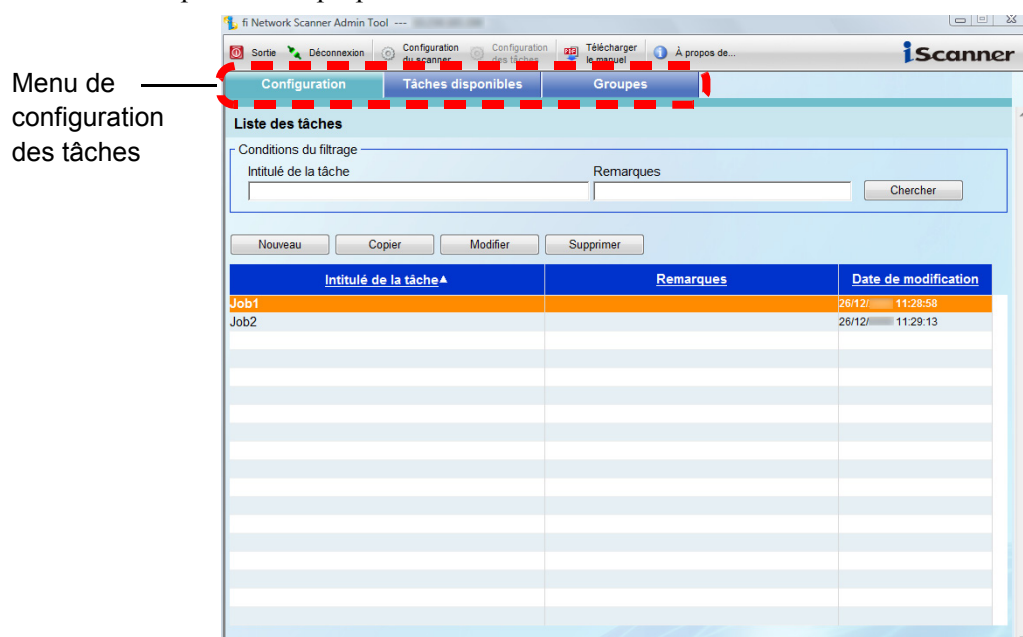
fi Network Scanner Admin Tool ---

Sortie
Déconnexion
Configuration du scanner
Configuration des tâches
Télécharger le manuel
À propos de...

iScanner

Menu de configuration des tâches

Configuration
Tâches disponibles
Groupes

Liste des tâches

Conditions du filtrage

Intitulé de la tâche
Remarques
Chercher

Nouveau
Copier
Modifier
Supprimer

| Intitulé de la tâche▲ | Remarques | Date de modification |
|---|---|---|
| Job1 | | 26/12/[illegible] 11:28:58 |
| Job2 | | 26/12/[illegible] 11:29:13 |